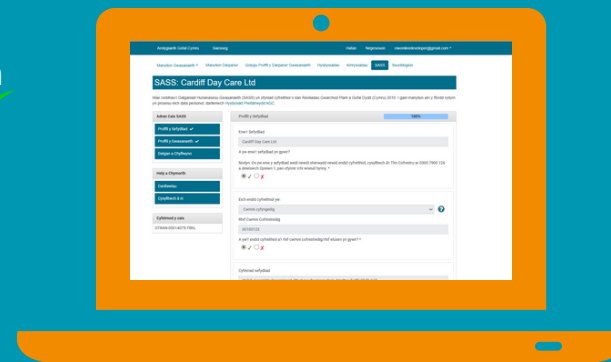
Arolygiaeth Gofal Cymru Gwasnag Hafan Negeseuon ciwasleadeveloper@gmail.com

Manylion Gwasanaeth Manylion Datganiad Datgan Proffil y Datganiad Gwasanaeth Hysbysiadau Ymholiadau SASS Hysbysiadau

SASS: Cardiff Day Care Ltd

Mae cwblhau'r Datganiad Hunanasesu Gwasanaeth (SASS) yn ofyniad cyfreithiol o dan Reoliadau Gwasanaethau Plant a Gofal Dydd (Cymru) 2010. I gael manylion am y ffordd rydym yn prosesu eich data personol, darllenwch Hysbysiad Preifatrwydd AGC.

Adran Cais SASS

Proffil y Lleoliad ✓

Proffil y Gwasanaeth ✓

Datgan a Chyflwyno

Help a Chymorth

Canllawiau

Cwestiynau & ac

Cyfeirnod y cais

STRAN-00014070-TBKL

Proffil y lleoliad 100%

Enw'r lleoliad

Cardiff Day Care Ltd

A yw enw'r lleoliad yn gywir?

Nodyn: Os yw enw y lleoliad wedi newid oherwydd newid endid cyfreithiol, cysylltwch â'r Tîm Cofrestru ar 0300 7900 126 a dewiswch Opsiwn 1, pan ofynnir i chi wneud hynny. *

Endid endid cyfreithiol yw

Cwmni cyfyngedig

Rhif Cwmni Cofrestredig

A yw'r endid cyfreithiol a'r rhif cwmni cofrestredig hwn yn gywir? *

Cyfeiriad lleoliad